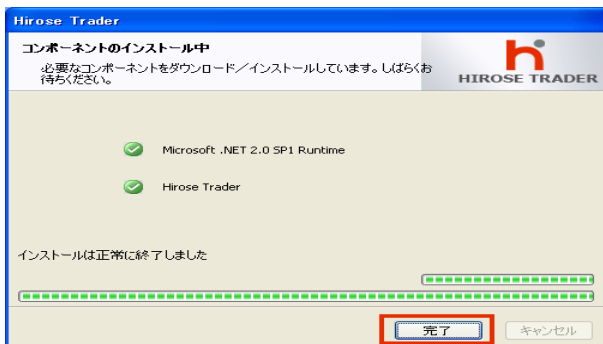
Hirose Trader

コンポーネントのインストール中

必要なコンポーネントをダウンロード／インストールしています。しばらくお待ちください。

HIROSE TRADER

Microsoft .NET 2.0 SP1 Runtime

Hirose Trader

インストールは正常に終了しました

完了

キャンセル